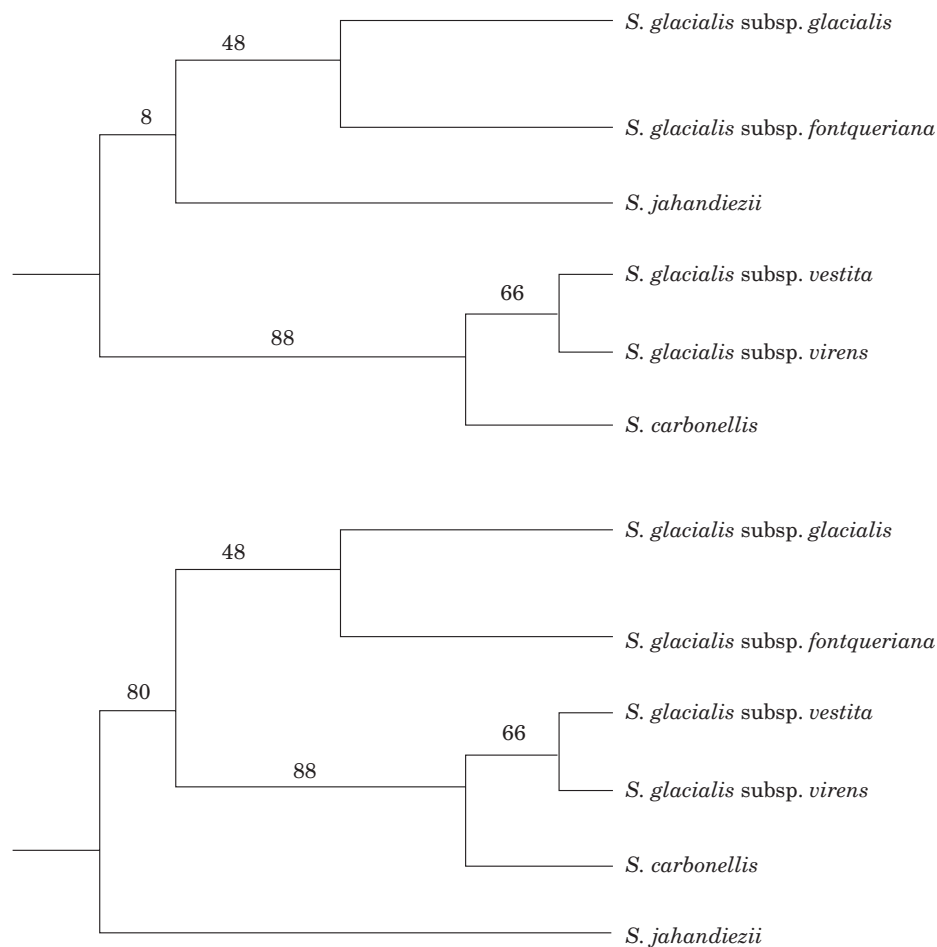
48

8

S. glacialis subsp. glacialis

S. glacialis subsp. fontqueriana

S. jahandiezii

66

88

S. glacialis subsp. vestita

S. glacialis subsp. virens

S. carbonellis

48

S. glacialis subsp. glacialis

S. glacialis subsp. fontqueriana

80

66

S. glacialis subsp. vestita

88

S. glacialis subsp. virens

S. carbonellis

S. jahandiezii